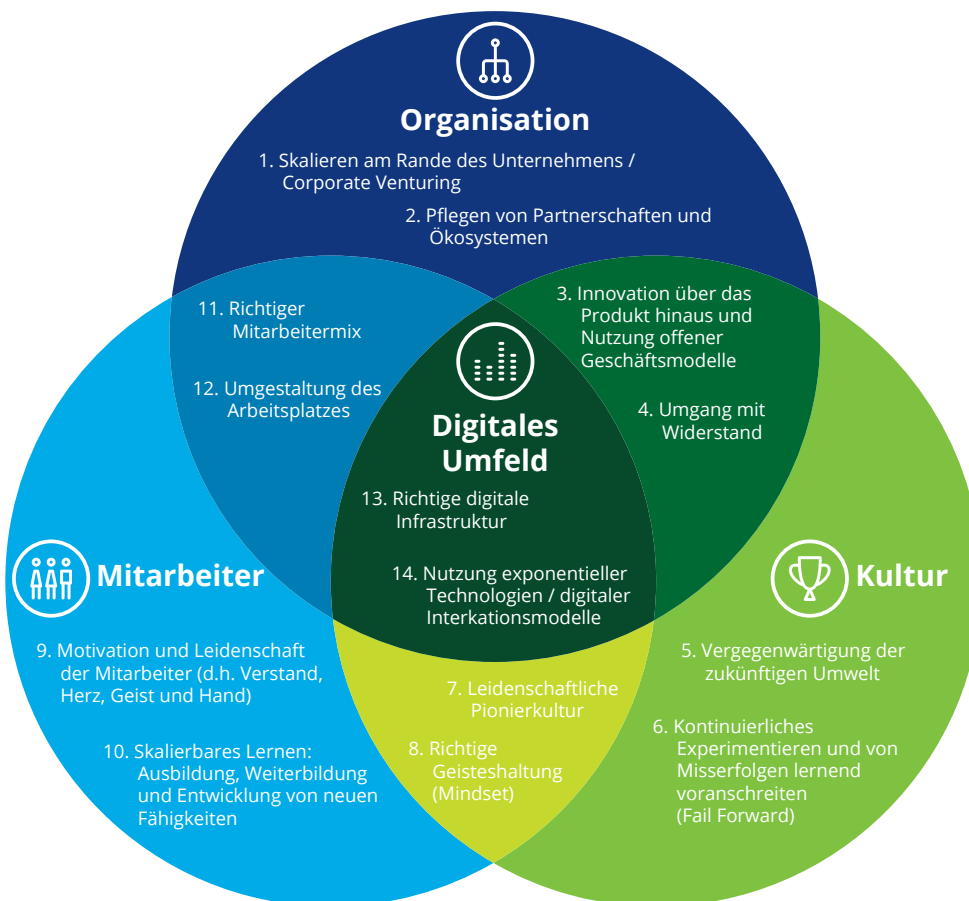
Organisation

1. Skalieren am Rande des Unternehmens / Corporate Venturing

2. Pflegen von Partnerschaften und Ökosystemen

11. Richtiger Mitarbeitermix

12. Umgestaltung des Arbeitsplatzes

3. Innovation über das Produkt hinaus und Nutzung offener Geschäftsmodelle

4. Umgang mit Widerstand

Digitales Umfeld

13. Richtige digitale Infrastruktur

14. Nutzung exponentieller Technologien / digitaler Interkationsmodelle

Mitarbeiter

Kultur

9. Motivation und Leidenschaft der Mitarbeiter (d.h. Verstand, Herz, Geist und Hand)

10. Skalierbares Lernen: Ausbildung, Weiterbildung und Entwicklung von neuen Fähigkeiten

7. Leidenschaftliche Pionierkultur

8. Richtige Geisteshaltung (Mindset)

5. Vergegenwärtigung der zukünftigen Umwelt

6. Kontinuierliches Experimentieren und von Misserfolgen lernend voranschreiten (Fail Forward)